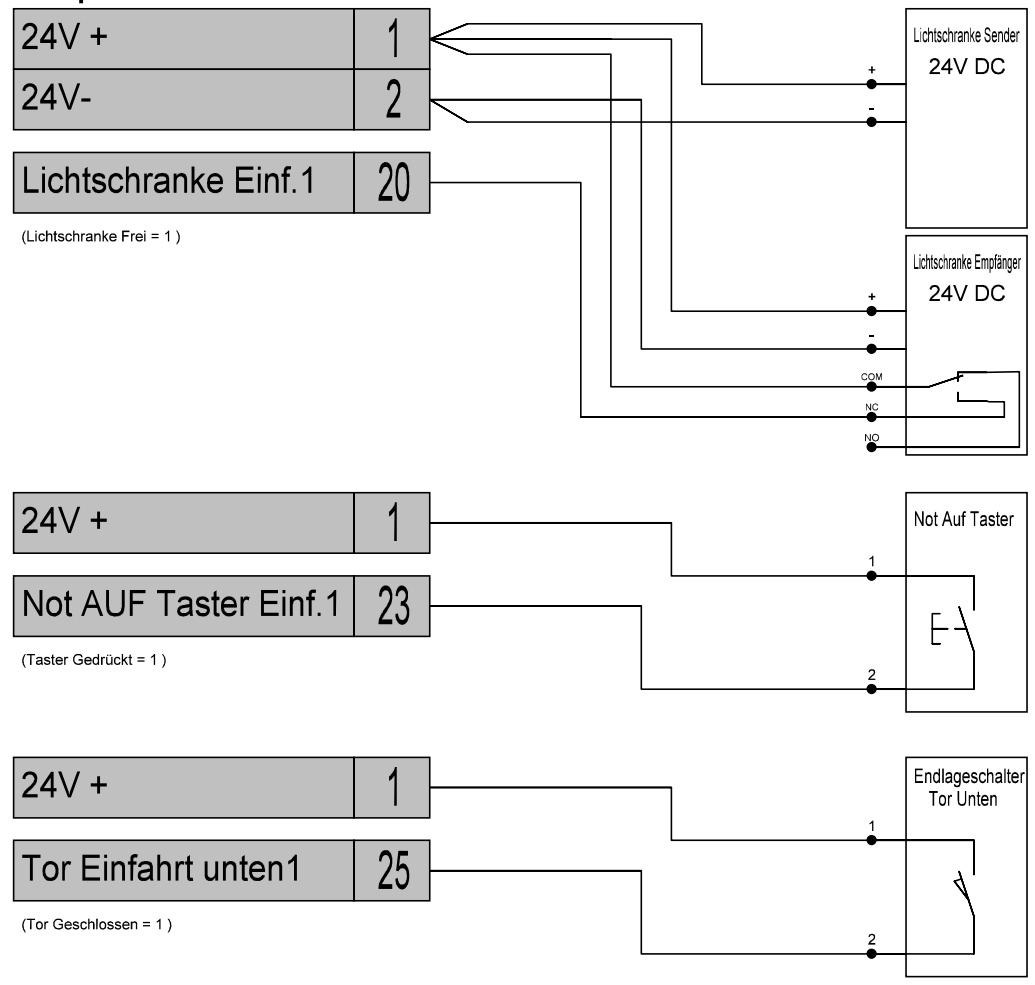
24V +
1
24V-
2
Lichtschranke Einf.1
20
(Lichtschranke Frei = 1 )

Lichtschranke Sender
24V DC
+
-

Lichtschranke Empfänger
24V DC
+
-
COM
NC
NO

24V +
1
Not AUF Taster Einf.1
23
(Taster Gedrückt = 1 )

Not Auf Taster
1
2

24V +
1
Tor Einfahrt unten1
25
(Tor Geschlossen = 1 )

Endlageschalter
Tor Unten
1
2